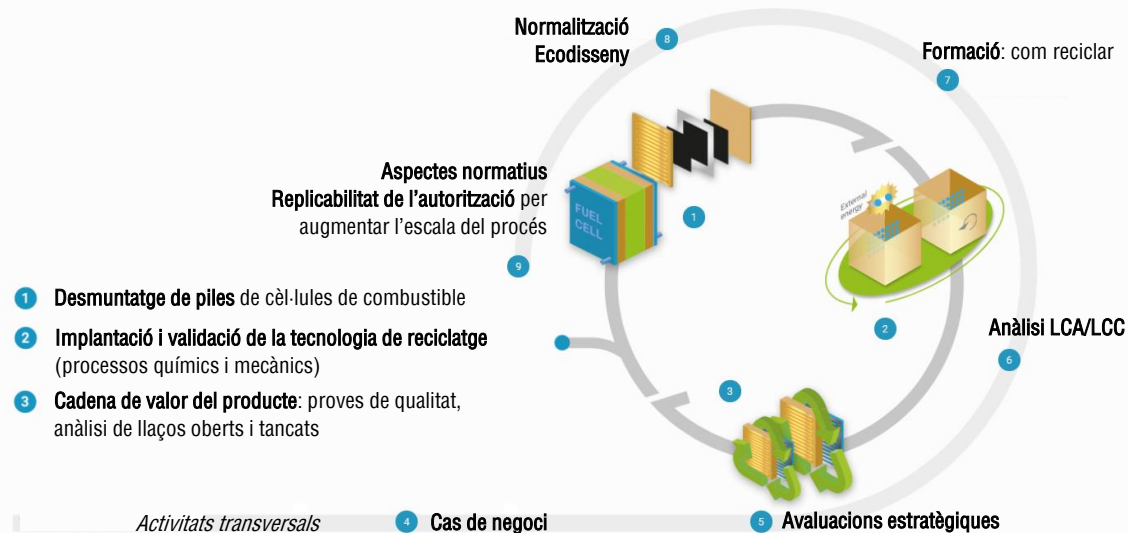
Normalització
Ecodisseny
8

Formació: com reciclar
7

Aspectes normatius
Replicabilitat de l'autorització per augmentar l'escala del procés

FUEL CELL
1
9

External energy

2
Anàlisi LCA/LCC
6

1 Desmuntatge de piles de cèl·lules de combustible
2 Implantació i validació de la tecnologia de reciclatge (processos químics i mecànics)
3 Cadena de valor del producte: proves de qualitat, anàlisi de llaços oberts i tancats

3

Activitats transversals
4 Cas de negoci
5 Avaluacions estratègiques